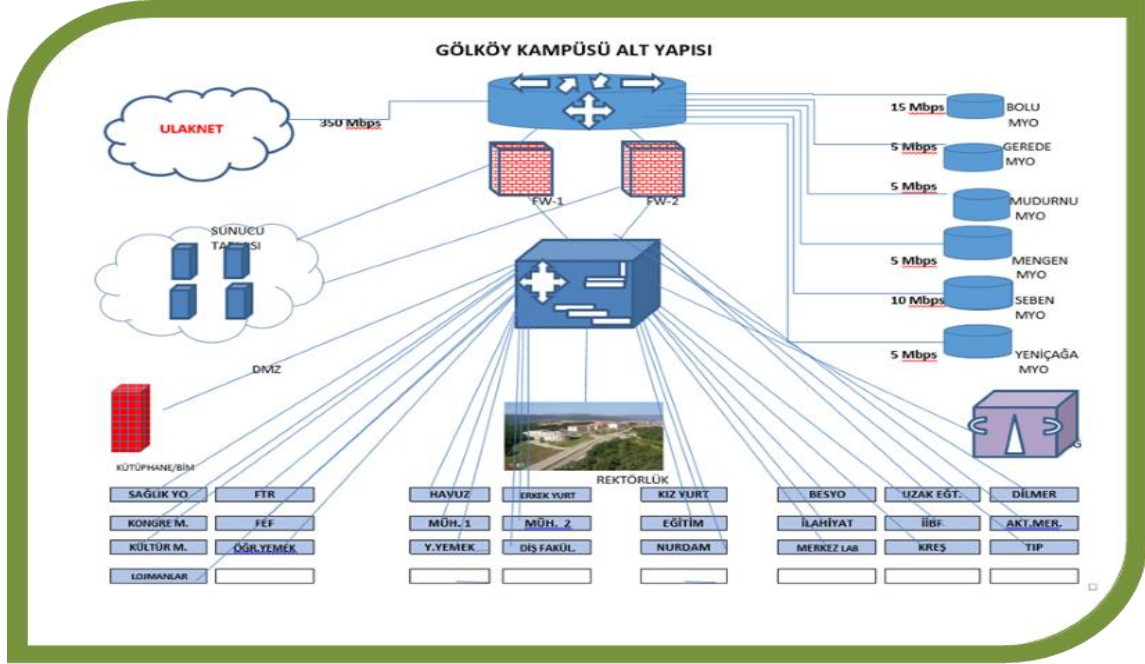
GÖLKÖY KAMPÜSÜ ALT YAPISI

ULAKNET

350 Mbps

15 Mbps BOLU MYO

5 Mbps GEREDE MYO

5 Mbps MUDURNU MYO

5 Mbps MENGEN MYO

10 Mbps SEBEN MYO

5 Mbps YENİÇAĞA MYO

FW-1

FW-2

SUNUCU TA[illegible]SI

DMZ

KÜTÜPHANE/BİM

REKTÖRLÜK

| SAĞLIK YO. | FTR | HAVUZ | ERKEK YURT | KIZ YURT | BESYO | UZAK EĞT. | DİLMER |
|---|---|---|---|---|---|---|---|
| KONGRE M. | FEF | MÜH. 1 | MÜH. 2 | EĞİTİM | İLAHİYAT | İİBF | AKT.MER. |
| KÜLTÜR M. | ÖĞR.YEMEK | Y.YEMEK | DİŞ FAKÜL. | NURDAM | MERKEZ LAB | KREŞ | TIP |
| LOJMANLAR | | | | | | | |